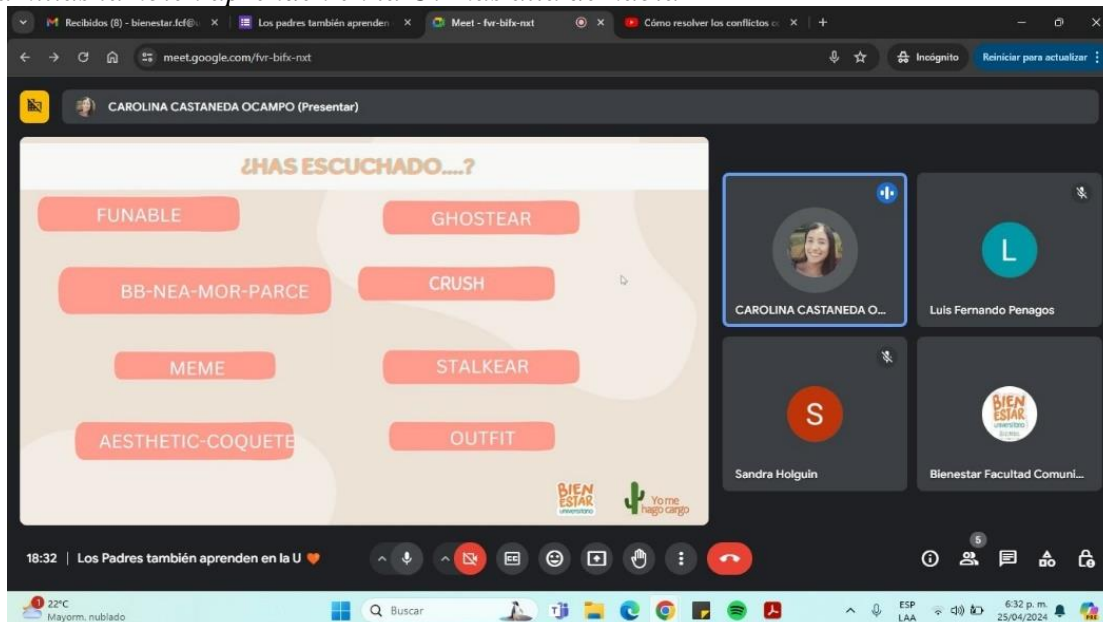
Recibidos (8) - bienestar.fcf@u
Los padres también aprenden
Meet - fvr-bifx-nxt
Cómo resolver los conflictos
meet.google.com/fvr-bifx-nxt
Incógnito
Reiniciar para actualizar

CAROLINA CASTANEDA OCAMPO (Presentar)

¿HAS ESCUCHADO....?

FUNABLE
GHOSTEAR
BB-NEA-MOR-PARCE
CRUSH
MEME
STALKEAR
AESTHETIC-COQUETE
OUTFIT

BIEN ESTAR universitario
Yo me hago cargo

CAROLINA CASTANEDA O...
L
Luis Fernando Penagos
S
Sandra Holguin
BIEN ESTAR universitario
Bienestar Facultad Comuni...

18:32 | Los Padres también aprenden en la U

5

22°C
Mayorm. nublado
Buscar
ESP
LAA
6:32 p. m.
25/04/2024